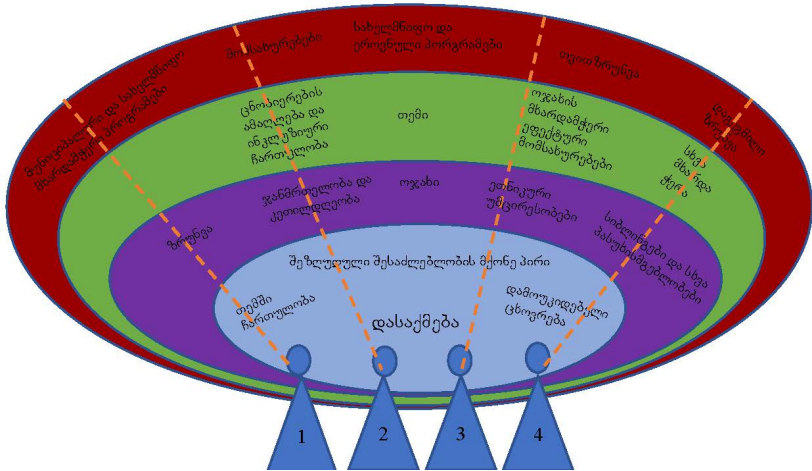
სახელმწიფო და ეროვნული პროგრამები

მომსახურებები

თვით ზრუნვა

უნივერსალური და სახელმწიფო მხარდამჭერი პროგრამები

ცნობიერების ამაღლება და ინკლუზიური ჩართულობა

თემი

ოჯახის მხარდამჭერი ეფექტური მომსახურებები

დამხმარე ზრუნვა

სხვა მხარდაჭერა

ჯანმრთელობა და კეთილდღეობა

ოჯახი

ეთნიკური უმცირესობები

ზრუნვა

სიღარიბე და სხვა პასუხისმგებლობები

შეზღუდული შესაძლებლობის მქონე პირი

თემში ჩართულობა

დასაქმება

დამოუკიდებელი ცხოვრება

1

2

3

4